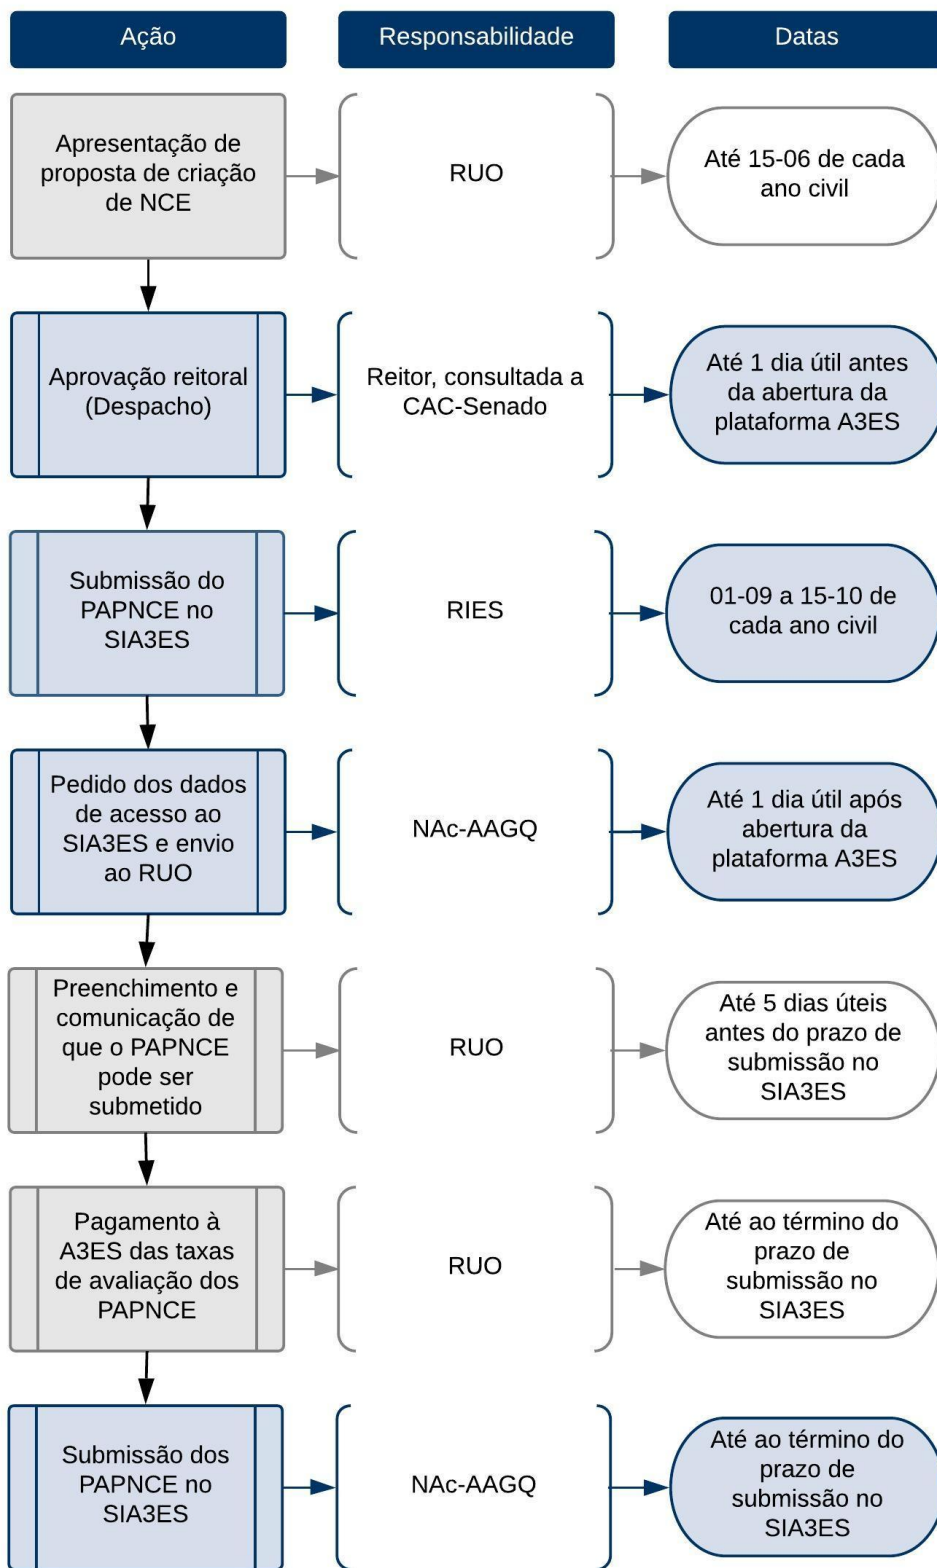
Ação

Responsabilidade

Datas

Apresentação de proposta de criação de NCE

RUO

Até 15-06 de cada ano civil

Aprovação reitoral (Despacho)

Reitor, consultada a CAC-Senado

Até 1 dia útil antes da abertura da plataforma A3ES

Submissão do PAPNCE no SIA3ES

RIES

01-09 a 15-10 de cada ano civil

Pedido dos dados de acesso ao SIA3ES e envio ao RUO

NAc-AAGQ

Até 1 dia útil após abertura da plataforma A3ES

Preenchimento e comunicação de que o PAPNCE pode ser submetido

RUO

Até 5 dias úteis antes do prazo de submissão no SIA3ES

Pagamento à A3ES das taxas de avaliação dos PAPNCE

RUO

Até ao término do prazo de submissão no SIA3ES

Submissão dos PAPNCE no SIA3ES

NAc-AAGQ

Até ao término do prazo de submissão no SIA3ES